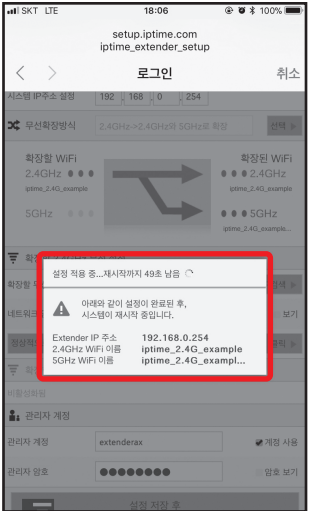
SKT LTE 18:06 100%

setup.iptime.com
iptime_extender_setup

로그인 취소

시스템 IP주소 설정 192 168 0 254

무선확장방식 2.4GHz->2.4GHz와 5GHz로 확장 선택

확장할 WiFi
2.4GHz
iptime_2.4G_example
5GHz

확장된 WiFi
2.4GHz
iptime_2.4G_example
5GHz
iptime_5G_example

확장할
네트워
보기

설정 적용 중...재시작까지 49초 남음

아래와 같이 설정이 완료된 후, 시스템이 재시작 중입니다.

Extender IP 주소 192.168.0.254
2.4GHz WiFi 이름 iptime_2.4G_example
5GHz WiFi 이름 iptime_5G_exampl...

관리자 계정

관리자 계정 extenderax 계정 사용

관리자 암호 ●●●●●●●● 암호 보기

설정 저장 후